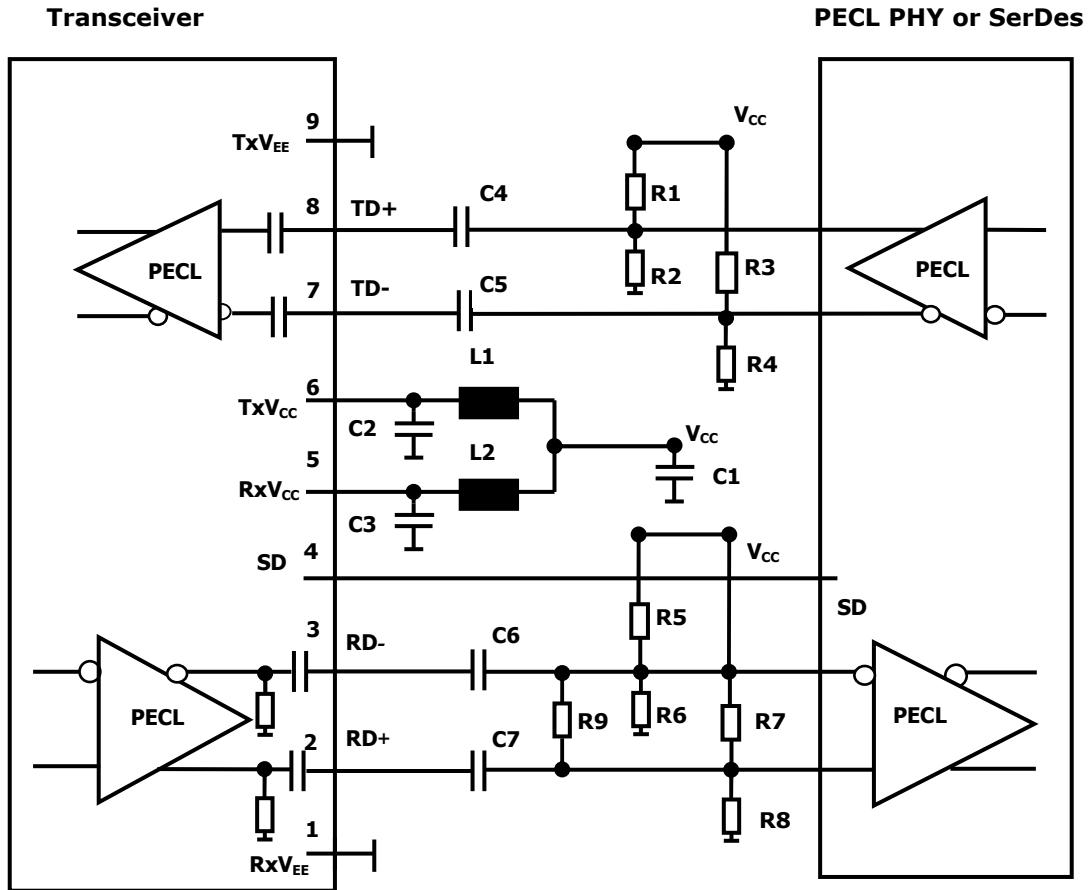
Transceiver

PECL PHY or SerDes

9
$TxV_{EE}$

$V_{CC}$

8
TD+
C4
R1

PECL

R2
R3

PECL

7
TD-
C5

R4

L1

6
$TxV_{CC}$

C2

$V_{CC}$

5
L2
$RxV_{CC}$
C1

C3

$V_{CC}$

SD
4

R5

SD

3
RD-
C6

PECL

R9
R6
R7

PECL

2
RD+
C7

R8

1
$RxV_{EE}$